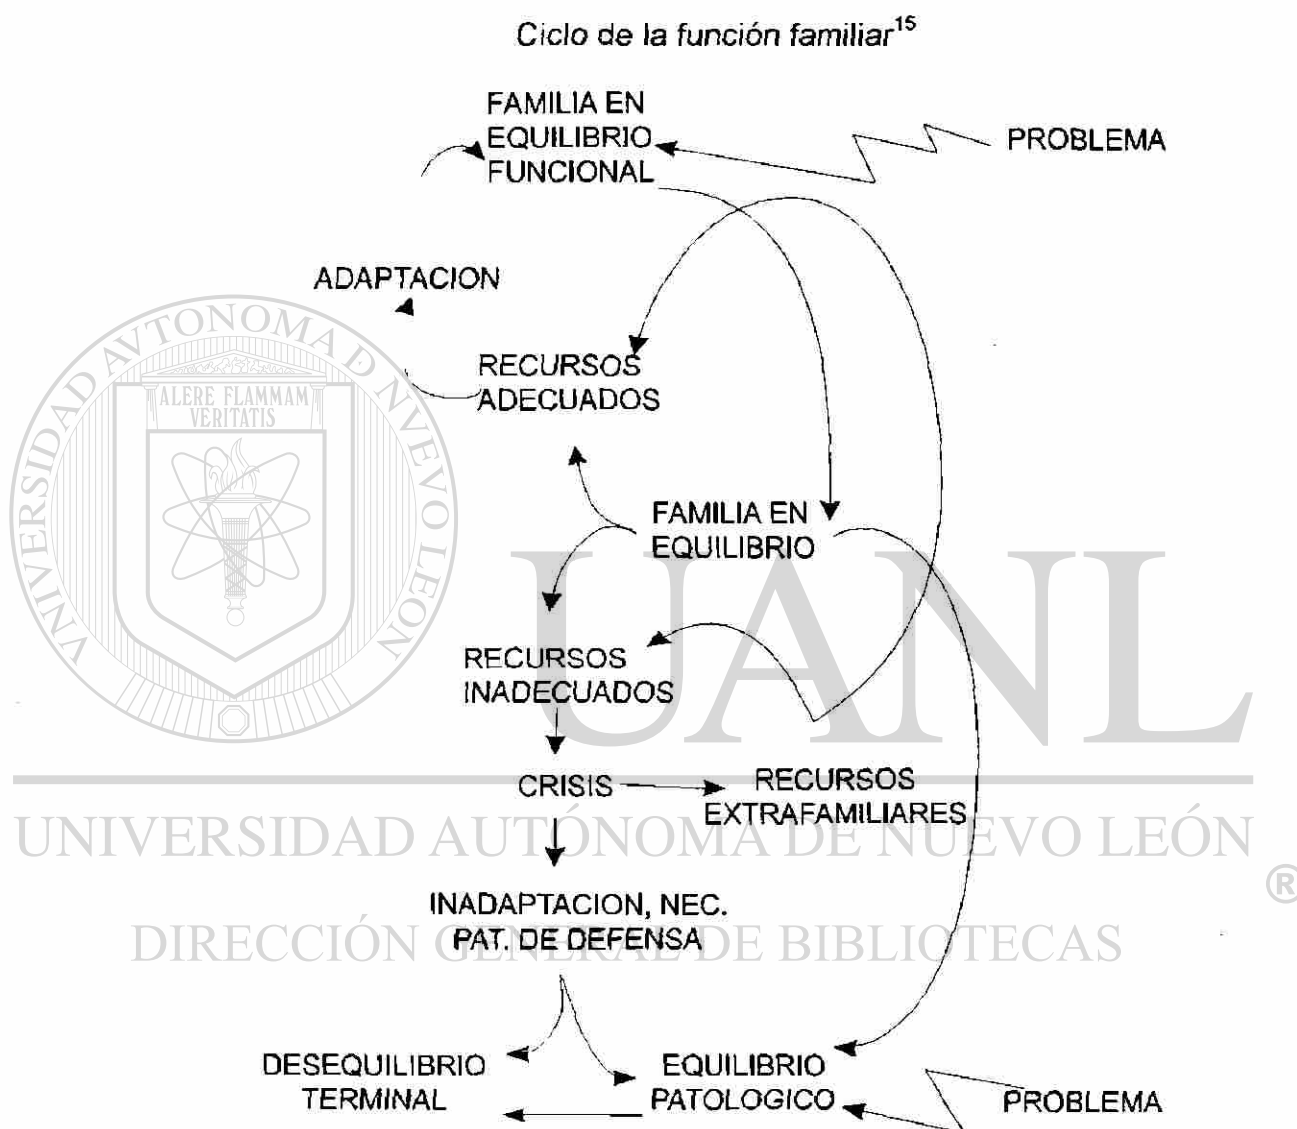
Ciclo de la función familiar$^{15}$

FAMILIA EN EQUILIBRIO FUNCIONAL

PROBLEMA

ADAPTACION

RECURSOS ADECUADOS

FAMILIA EN EQUILIBRIO

RECURSOS INADECUADOS

CRISIS

RECURSOS EXTRAFAMILIARES

INADAPTACION, NEC. PAT. DE DEFENSA

DESEQUILIBRIO TERMINAL

EQUILIBRIO PATOLOGICO

PROBLEMA

ALERE FLAMMAM VERITATIS

UNIVERSIDAD AUTÓNOMA DE NUEVO LEÓN

UANL

UNIVERSIDAD AUTÓNOMA DE NUEVO LEÓN ®

DIRECCIÓN GENERAL DE BIBLIOTECAS